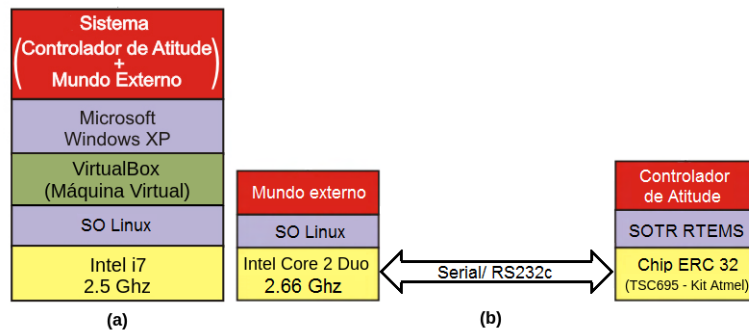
Sistema
(Controlador de Atitude + Mundo Externo)

Microsoft
Windows XP

VirtualBox
(Máquina Virtual)

SO Linux

Intel i7
2.5 Ghz

(a)

Mundo externo

SO Linux

Intel Core 2 Duo
2.66 Ghz

Serial/ RS232c

Controlador
de Atitude

SOTR RTEMS

Chip ERC 32
(TSC695 - Kit Atmel)

(b)